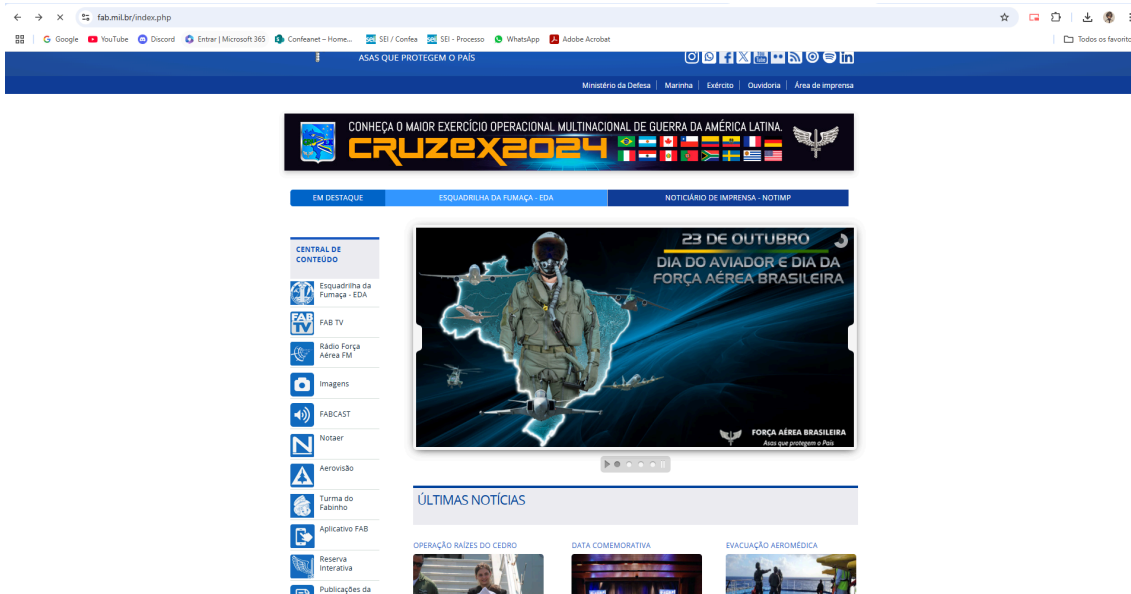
fab.mil.br/index.php

Google YouTube Discord Entrar | Microsoft 365 Confeanet – Home... SEI / Confea SEI - Processo WhatsApp Adobe Acrobat Todos os favorito

ASAS QUE PROTEGEM O PAÍS

Ministério da Defesa | Marinha | Exército | Ouvidoria | Área de imprensa

CONHEÇA O MAIOR EXERCÍCIO OPERACIONAL MULTINACIONAL DE GUERRA DA AMÉRICA LATINA.
CRUZEX2024

EM DESTAQUE | ESQUADRILHA DA FUMAÇA - EDA | NOTICIÁRIO DE IMPRENSA - NOTIMP

CENTRAL DE CONTEÚDO

Esquadrilha da Fumaça - EDA
FAB TV
Rádio Força Aérea FM
Imagens
FABCAST
Notaer
Aerovisão
Turma do Fabinho
Aplicativo FAB
Reserva Interativa
Publicações da

23 DE OUTUBRO
DIA DO AVIADOR E DIA DA FORÇA AÉREA BRASILEIRA

FORÇA AÉREA BRASILEIRA
Asas que protegem o País

ÚLTIMAS NOTÍCIAS

OPERAÇÃO RAÍZES DO CEDRO
DATA COMEMORATIVA
EVACUAÇÃO AEROMÉDICA